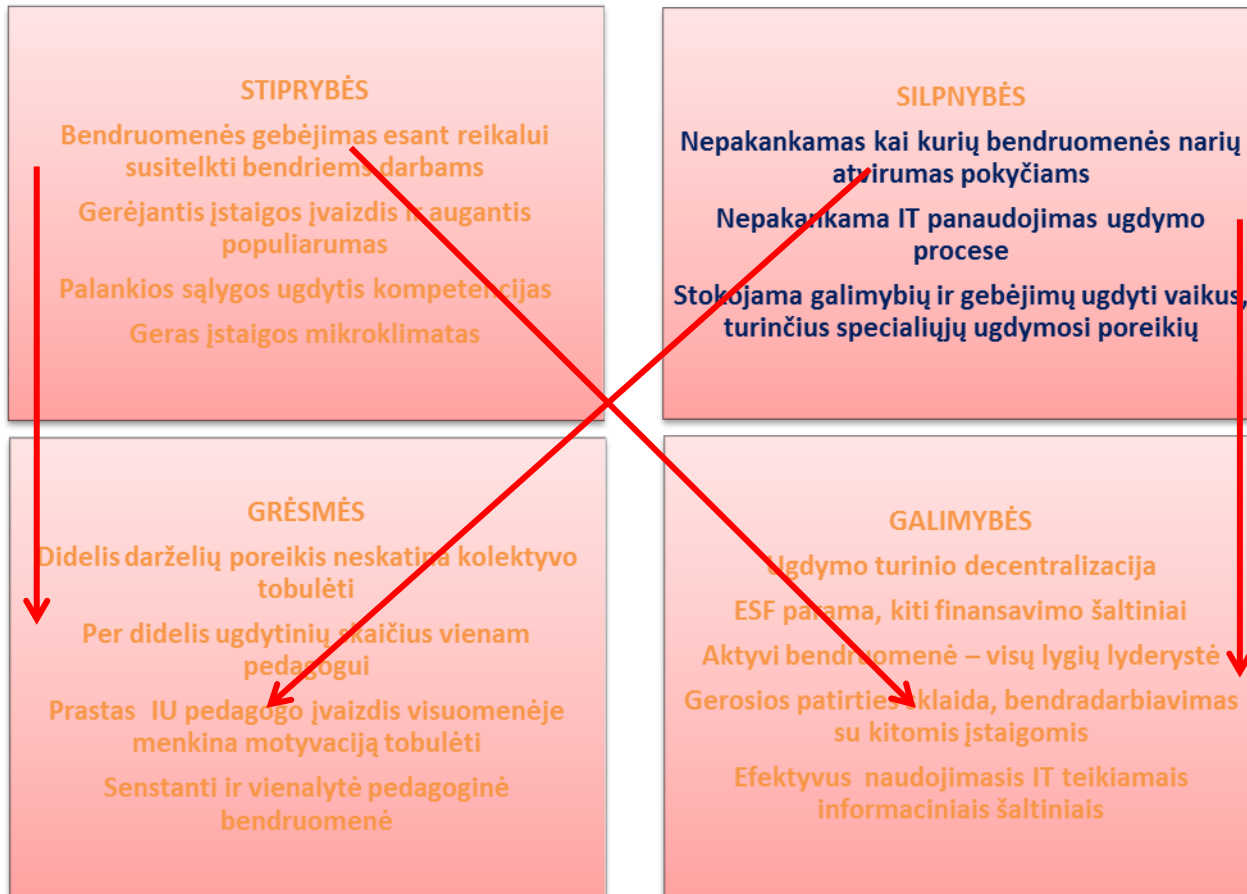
STIPRYBĖS

Bendruomenės gebėjimas esant reikalui susitelkti bendriems darbams

Gerėjantis įstaigos įvaizdis ir augantis populiarumas

Palankios sąlygos ugdytis kompetencijas

Geras įstaigos mikroklimatas

SILPNYBĖS

Nepakankamas kai kurių bendruomenės narių atvirumas pokyčiams

Nepakankama IT panaudojimas ugdymo procese

Stokojama galimybių ir gebėjimų ugdyti vaikus, turinčius specialiųjų ugdymosi poreikių

GRĖSMĖS

Didelis darželių poreikis neskatina kolektyvo tobulėti

Per didelis ugdytinių skaičius vienam pedagogui

Prastas IU pedagogo įvaizdis visuomenėje menkina motyvaciją tobulėti

Senstanti ir vienalytė pedagoginė bendruomenė

GALIMYBĖS

Ugdymo turinio decentralizacija

ESF parama, kiti finansavimo šaltiniai

Aktyvi bendruomenė – visų lygių lyderystė

Gerosios patirties sklaida, bendradarbiavimas su kitomis įstaigomis

Efektyvus naudojimasis IT teikiamais informaciniais šaltiniais